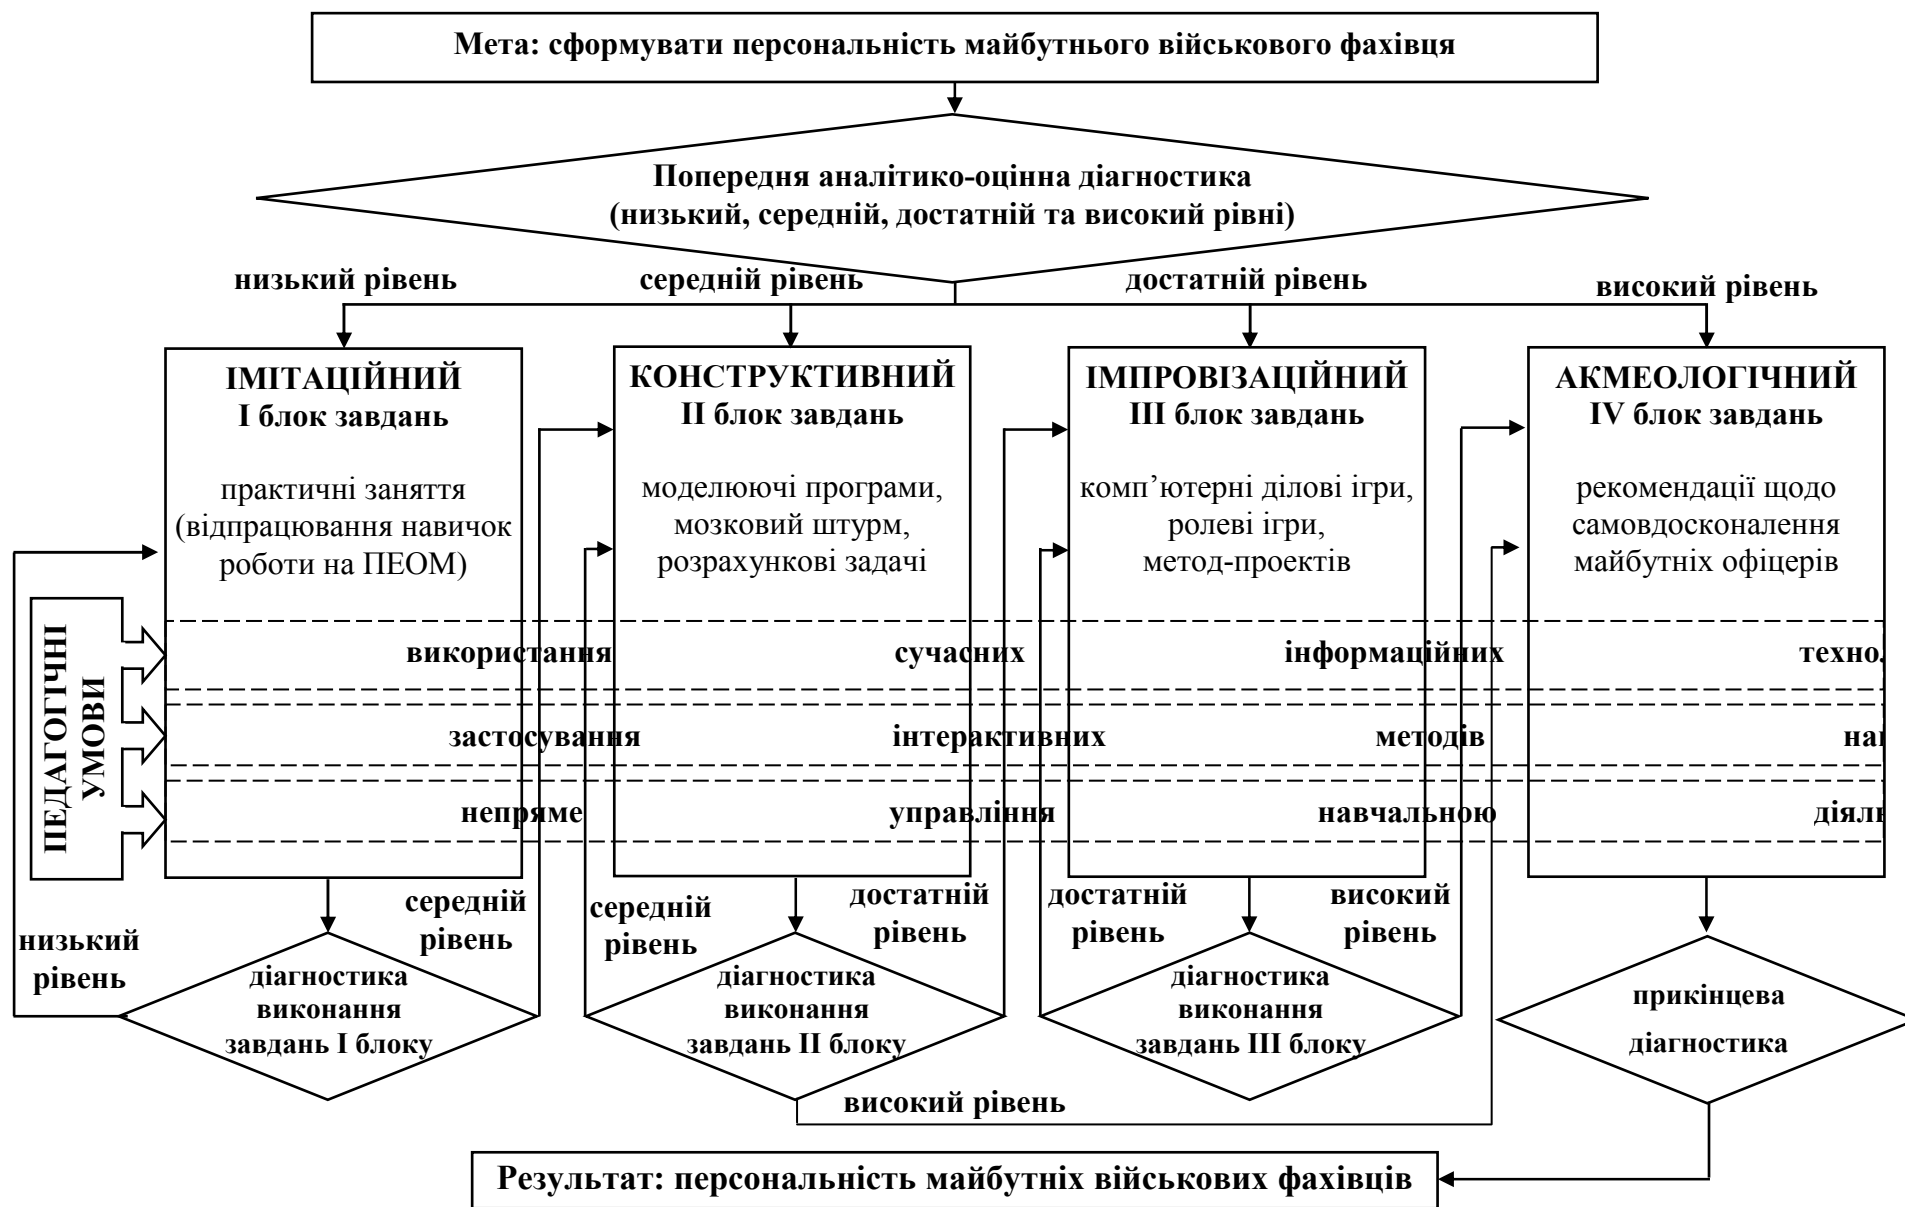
Мета: сформувати персональність майбутнього військового фахівця

Попередня аналітико-оцінна діагностика (низький, середній, достатній та високий рівні)

низький рівень

середній рівень

достатній рівень

високий рівень

ІМІТАЦІЙНИЙ
І блок завдань

практичні заняття (відпрацювання навичок роботи на ПЕОМ)

КОНСТРУКТИВНИЙ
ІІ блок завдань

моделюючі програми, мозковий штурм, розрахункові задачі

ІМПРОВІЗАЦІЙНИЙ
ІІІ блок завдань

комп'ютерні ділові ігри, ролеві ігри, метод-проектів

АКМЕОЛОГІЧНИЙ
ІV блок завдань

рекомендації щодо самовдосконалення майбутніх офіцерів

ПЕДАГОГІЧНІ УМОВИ

використання сучасних інформаційних техно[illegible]

застосування інтерактивних методів на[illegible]

непряме управління навчальною діял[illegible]

середній рівень

низький рівень

діагностика виконання завдань І блоку

середній рівень

достатній рівень

діагностика виконання завдань ІІ блоку

достатній рівень

високий рівень

діагностика виконання завдань ІІІ блоку

прикінцева діагностика

високий рівень

Результат: персональність майбутніх військових фахівців